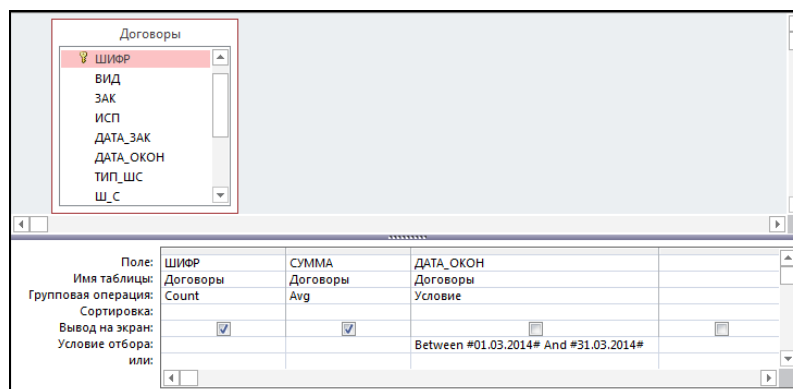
Договоры

ШИФР
ВИД
ЗАК
ИСП
ДАТА_ЗАК
ДАТА_ОКОН
ТИП_ШС
Ш_С

| | | | | |
|---|---|---|---|---|
| Поле: | ШИФР | СУММА | ДАТА_ОКОН | |
| Имя таблицы: | Договоры | Договоры | Договоры | |
| Групповая операция: | Count | Avg | Условие | |
| Сортировка: | | | | |
| Вывод на экран: | ☑ | ☑ | ☐ | ☐ |
| Условие отбора: | | | Between #01.03.2014# And #31.03.2014# | |
| или: | | | | |